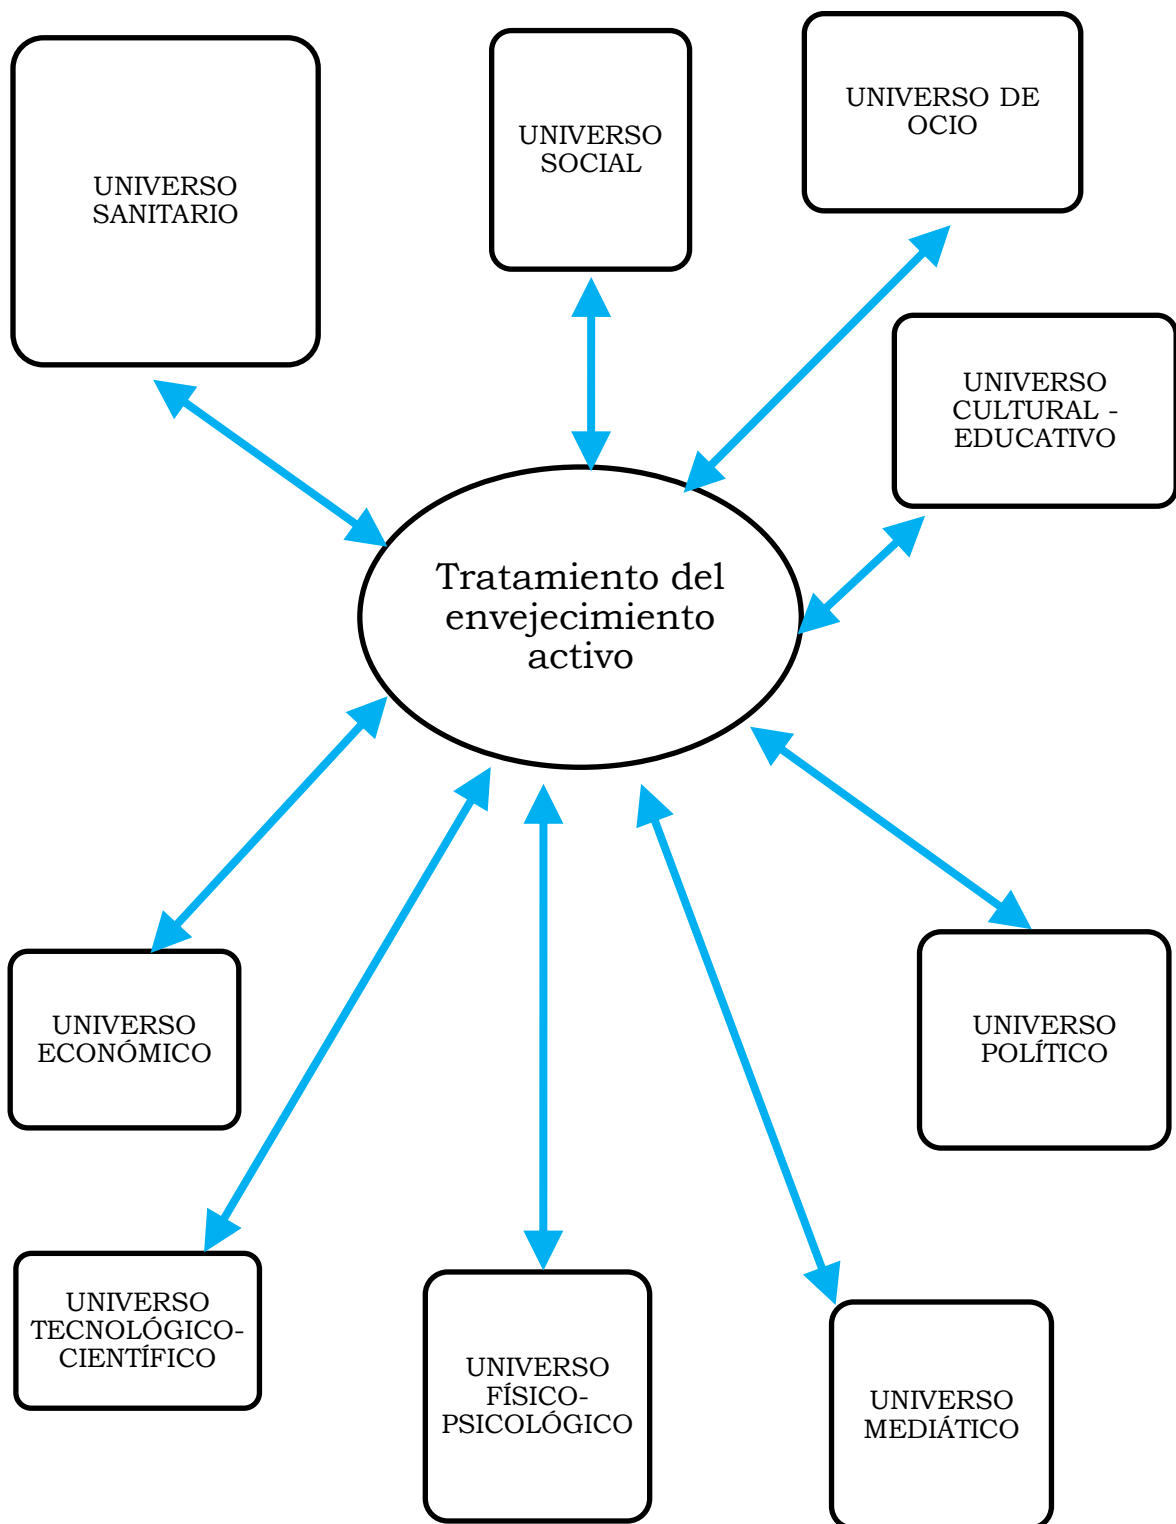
UNIVERSO SANITARIO

UNIVERSO SOCIAL

UNIVERSO DE OCIO

UNIVERSO CULTURAL - EDUCATIVO

Tratamiento del envejecimiento activo

UNIVERSO ECONÓMICO

UNIVERSO POLÍTICO

UNIVERSO TECNOLÓGICO-CIENTÍFICO

UNIVERSO FÍSICO-PSICOLÓGICO

UNIVERSO MEDIÁTICO